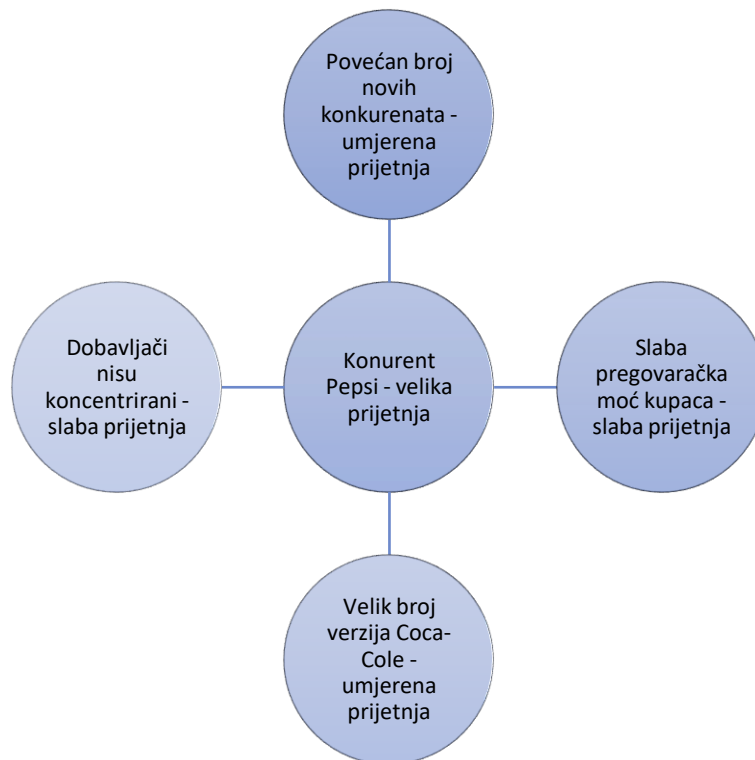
Povećan broj novih konkurenata - umjerena prijetnja

Dobavljači nisu koncentrirani - slaba prijetnja

Konurent Pepsi - velika prijetnja

Slaba pregovaračka moć kupaca - slaba prijetnja

Velik broj verzija Coca-Cole - umjerena prijetnja